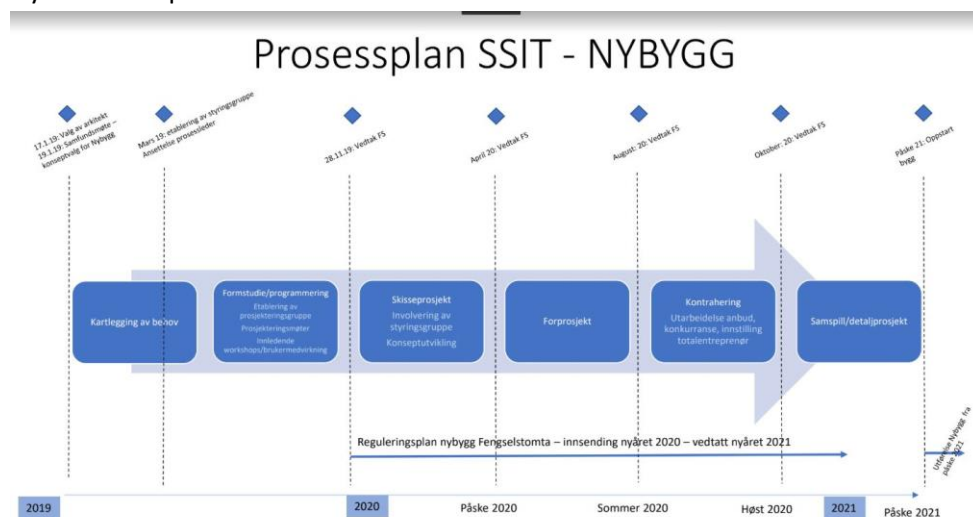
Prosessplan SSIT - NYBYGG

17.1.19: Valg av arkitekt
19.1.19: Samfundsmøte – konseptvalg for Nybygg

Mars 19: etablering av styringsgruppe
Ansettelse prosessleder

28.11.19: Vedtak FS

April 20: Vedtak FS

August: 20: Vedtak FS

Oktober: 20: Vedtak FS

Påske 21: Oppstart bygg

Kartlegging av behov

Formstudie/programmering
Etablering av prosjekteringsgruppe
Prosjekteringsmøter
Innledende workshops/brukermedvirkning

Skisseprosjekt
Involvering av styringsgruppe
Konseptutvikling

Forprosjekt

Kontrahering
Utarbeidelse anbud, konkurranse, innstilling totalentreprenør

Samspill/detaljprosjekt

Reguleringsplan nybygg Fengselstomta – innsending nyåret 2020 – vedtatt nyåret 2021

Utleie Nybygg fra påske 2021

2019

2020

Påske 2020

Sommer 2020

Høst 2020

2021

Påske 2021